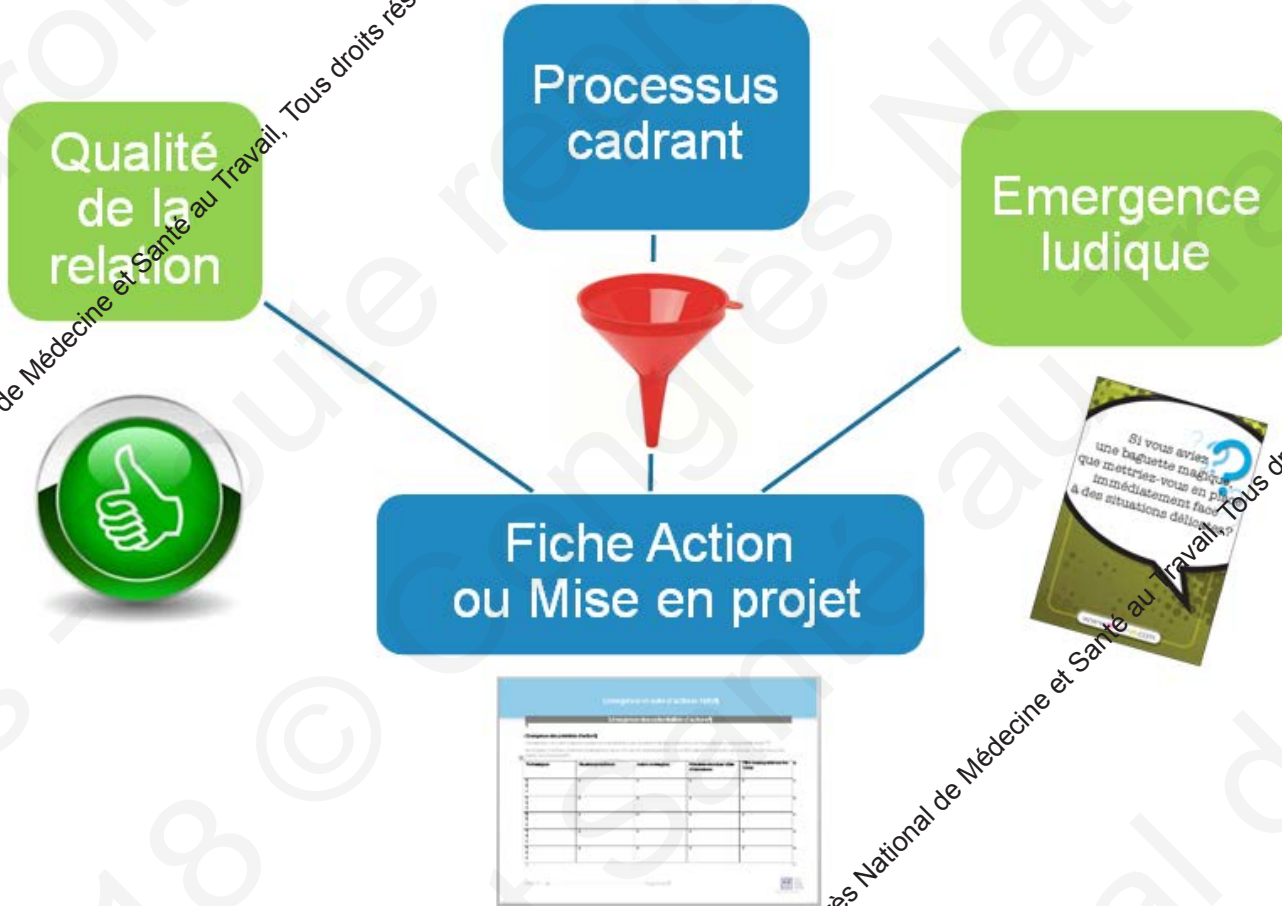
Processus cadrant

Qualité de la relation

Emergence ludique

Fiche Action ou Mise en projet

Si vous aviez une baguette magique, que mettriez-vous en place immédiatement face à des situations délicates?

de Médecine et Santé au Travail, Tous droits rés

ès National de Médecine et Santé au Travail, Tous d